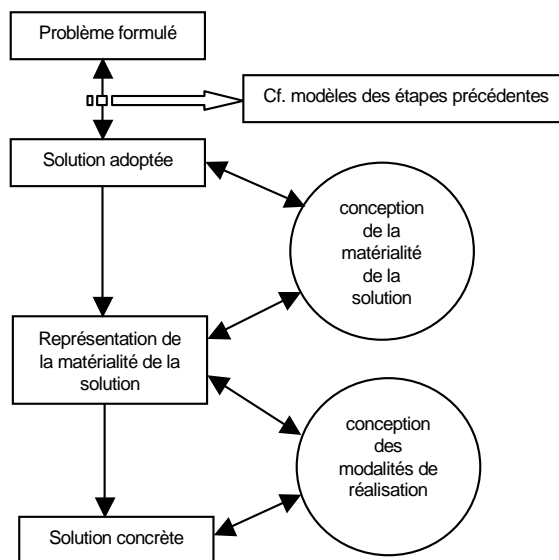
Problème formulé

Cf. modèles des étapes précédentes

Solution adoptée

conception de la matérialité de la solution

Représentation de la matérialité de la solution

conception des modalités de réalisation

Solution concrète